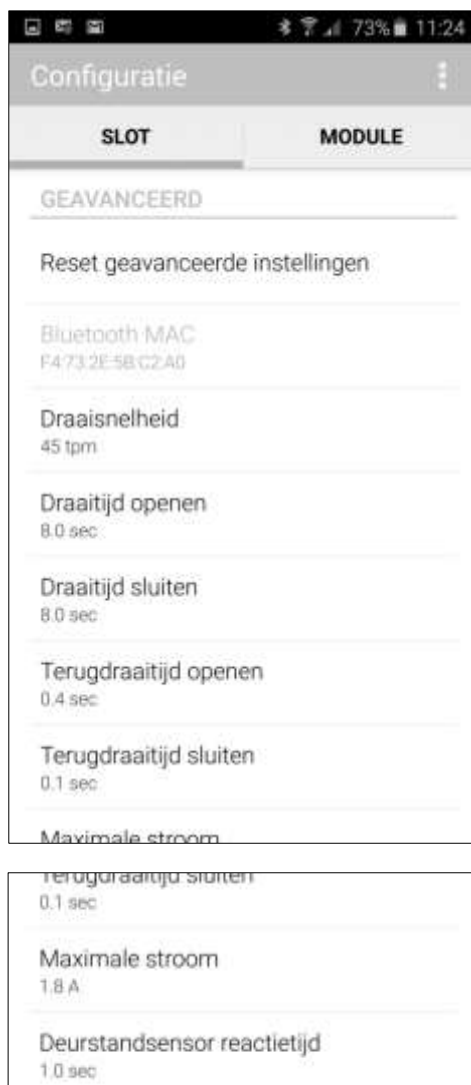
73% 11:24

Configuratie

SLOT

MODULE

GEAVANCEERD

Reset geavanceerde instellingen

Bluetooth MAC
F4:73:2E:5B:C2:A0

Draaisnelheid
45 tpm

Draaitijd openen
8.0 sec

Draaitijd sluiten
8.0 sec

Terugdraaitijd openen
0.4 sec

Terugdraaitijd sluiten
0.1 sec

Maximale stroom

Terugdraaitijd sluiten
0.1 sec

Maximale stroom
1.8 A

Deurstandsensor reactietijd
1.0 sec